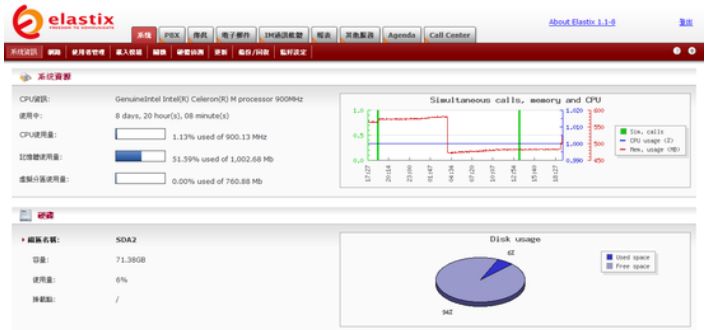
elastix
FREEDOM TO COMMUNICATE

系統 | PBX | 傳真 | 電子郵件 | IM通訊軟體 | 報表 | 其他服務 | Agenda | Call Center

About Elastix 1.1-9

登出

系統資訊 | 網路 | 使用者管理 | 載入設定 | 關機 | 硬體偵測 | 更新 | 備份/回復 | 點對設定

系統資源

CPU資訊: GenuineIntel Intel(R) Celeron(R) M processor 900MHz

使用中: 8 days, 20 hour(s), 08 minute(s)

CPU使用量: 1.13% used of 900.13 MHz

記憶體使用量: 51.59% used of 1,002.68 Mb

虛擬分區使用量: 0.00% used of 760.88 Mb

Simultaneous calls, memory and CPU

1.0
0.5
0.0

1.020
1.010
1.000
0.990

600
550
500
450

17:27
20:14
23:00
01:47
04:34
07:20
10:07
12:54
15:40
18:27

Sim. calls
CPU usage (%)
Mem. usage (MB)

硬碟

磁區名稱: SDA2

容量: 71.38GB

使用量: 6%

掛載點: /

Disk usage

6%

94%

Used space
Free space